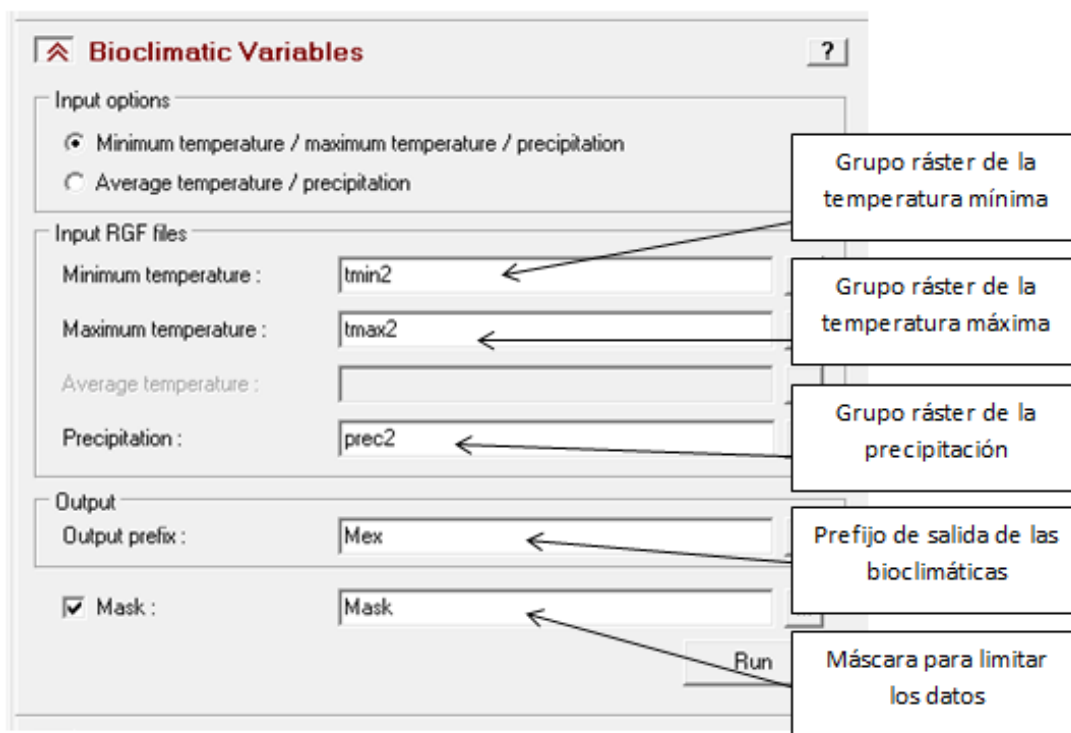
Bioclimatic Variables
?

Input options
Minimum temperature / maximum temperature / precipitation
Average temperature / precipitation

Input RGF files
Minimum temperature : tmin2
Maximum temperature : tmax2
Average temperature :
Precipitation : prec2

Output
Output prefix : Mex

Mask : Mask

Run

Grupo ráster de la temperatura mínima

Grupo ráster de la temperatura máxima

Grupo ráster de la precipitación

Prefijo de salida de las bioclimáticas

Máscara para limitar los datos